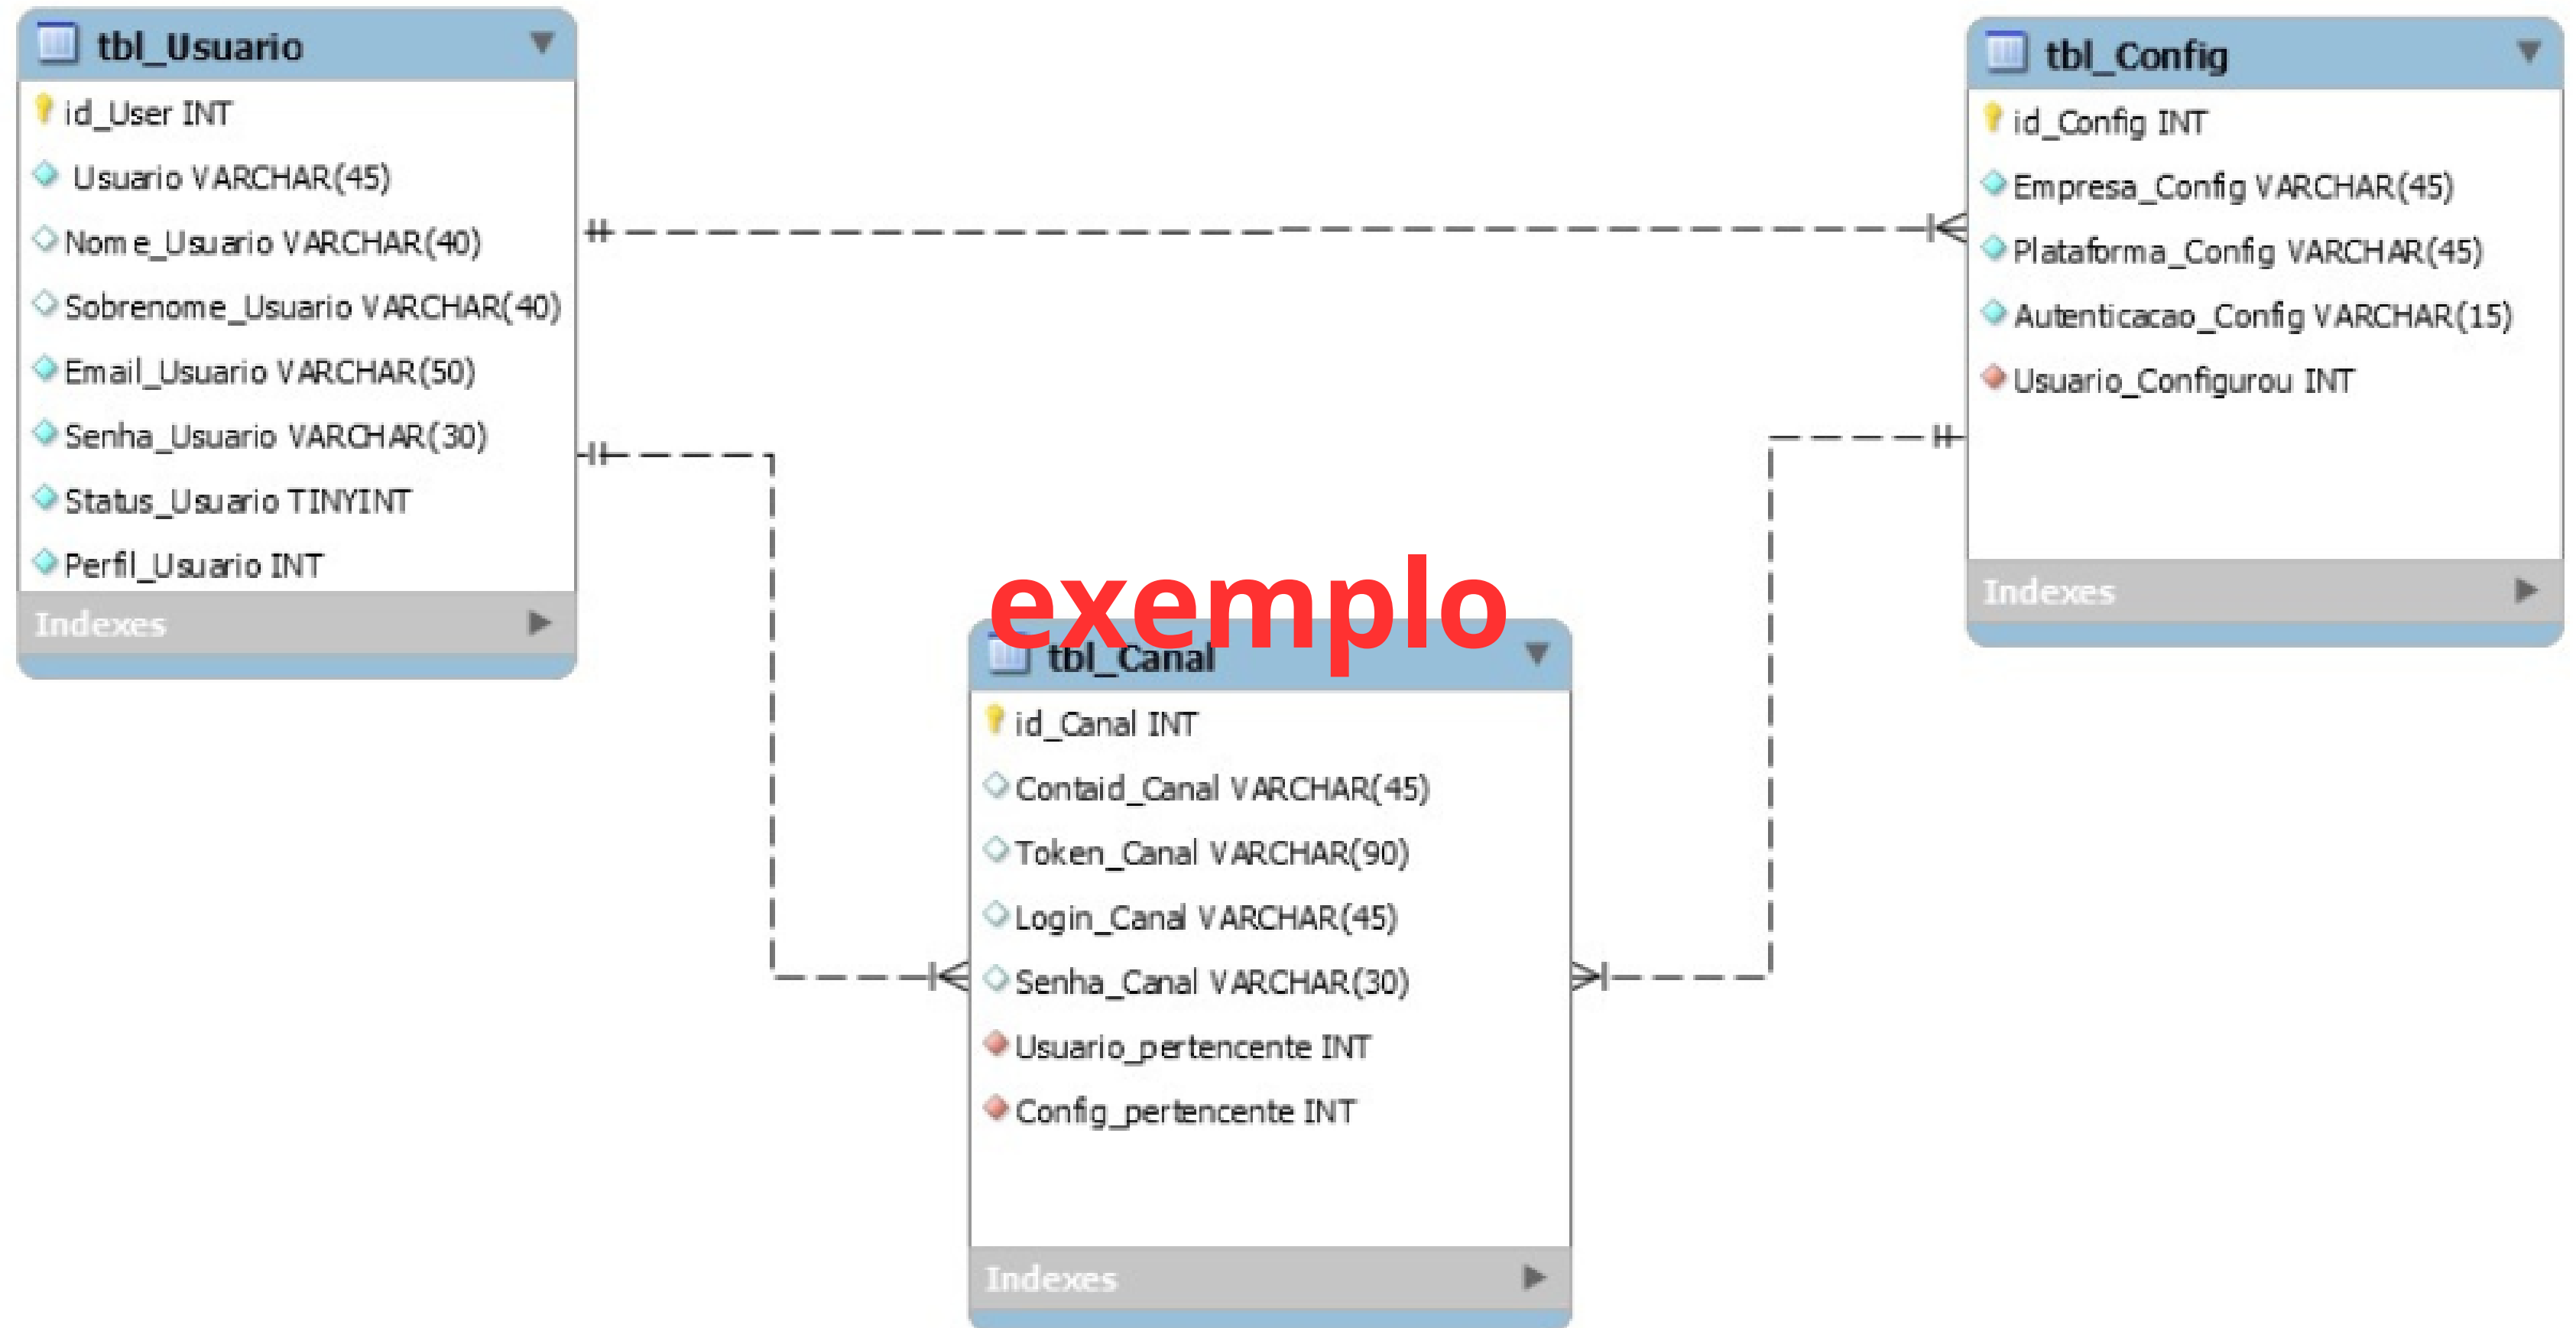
tbl_Usuario

id_User INT
Usuario VARCHAR(45)
Nome_Usuario VARCHAR(40)
Sobrenome_Usuario VARCHAR(40)
Email_Usuario VARCHAR(50)
Senha_Usuario VARCHAR(30)
Status_Usuario TINYINT
Perfil_Usuario INT

Indexes

tbl_Config

id_Config INT
Empresa_Config VARCHAR(45)
Plataforma_Config VARCHAR(45)
Autenticacao_Config VARCHAR(15)
Usuario_Configurou INT

Indexes

exemplo

tbl_Canal

id_Canal INT
Contaid_Canal VARCHAR(45)
Token_Canal VARCHAR(90)
Login_Canal VARCHAR(45)
Senha_Canal VARCHAR(30)
Usuario_pertencente INT
Config_pertencente INT

Indexes